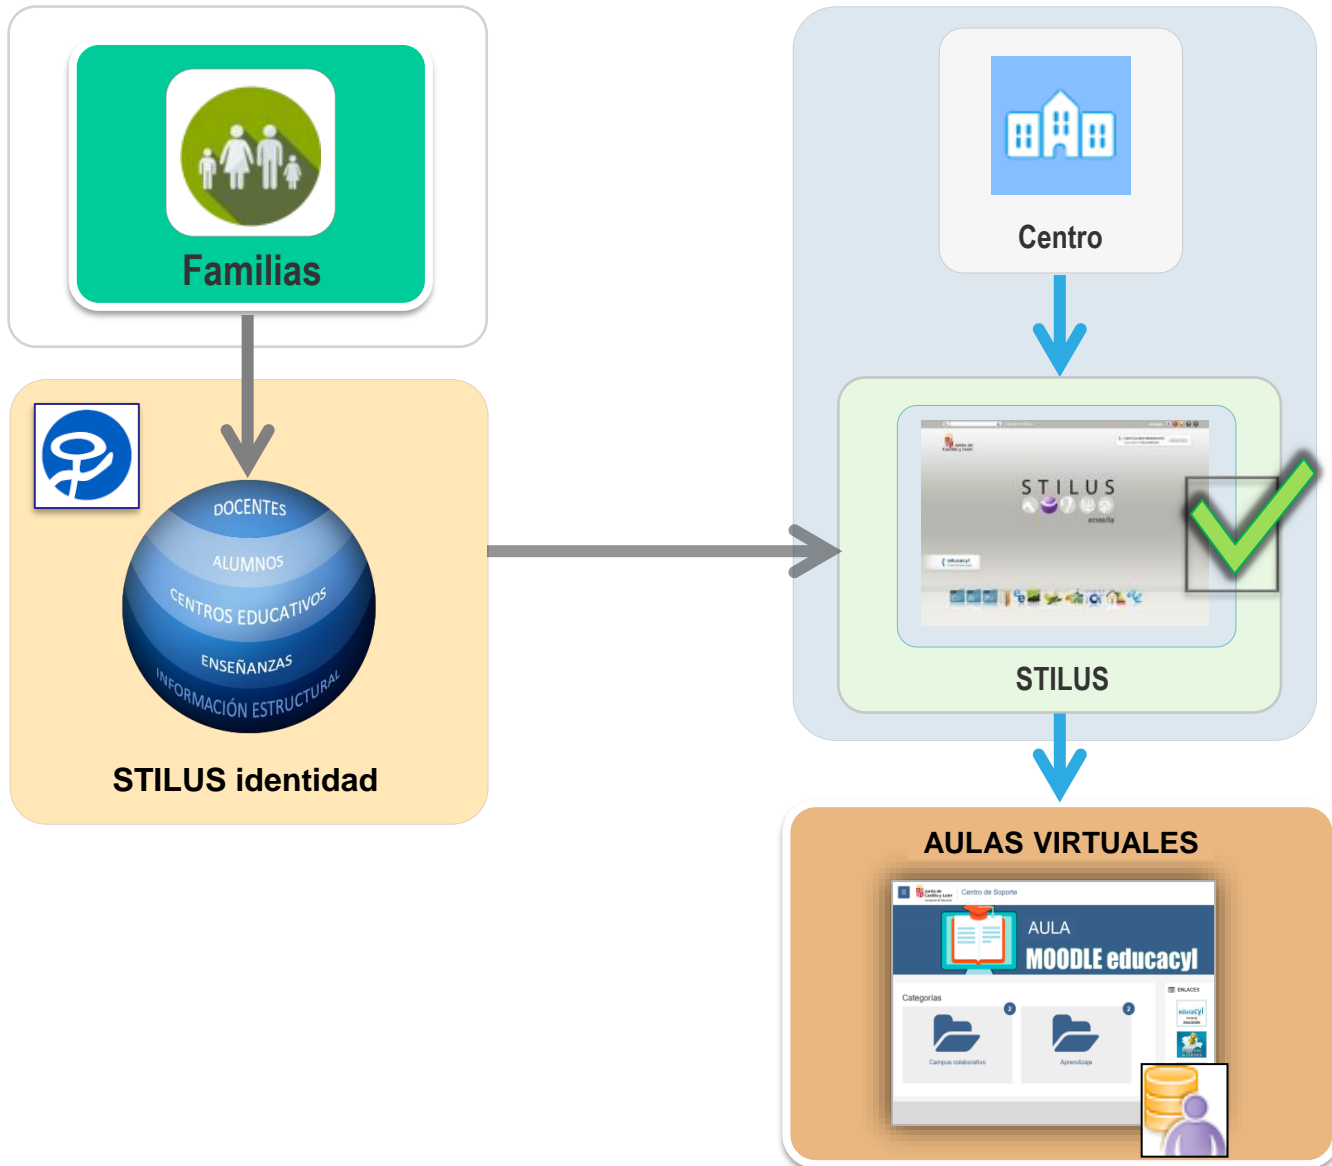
Familias

DOCENTES
ALUMNOS
CENTROS EDUCATIVOS
ENSEÑANZAS
INFORMACIÓN ESTRUCTURAL

STILUS identidad

Centro

STILUS
enseña

STILUS

AULAS VIRTUALES

Centro de Soporte

AULA
MOODLE educacyl

Categorías

Campus colaborativo

Aprendizaje

ENLACES